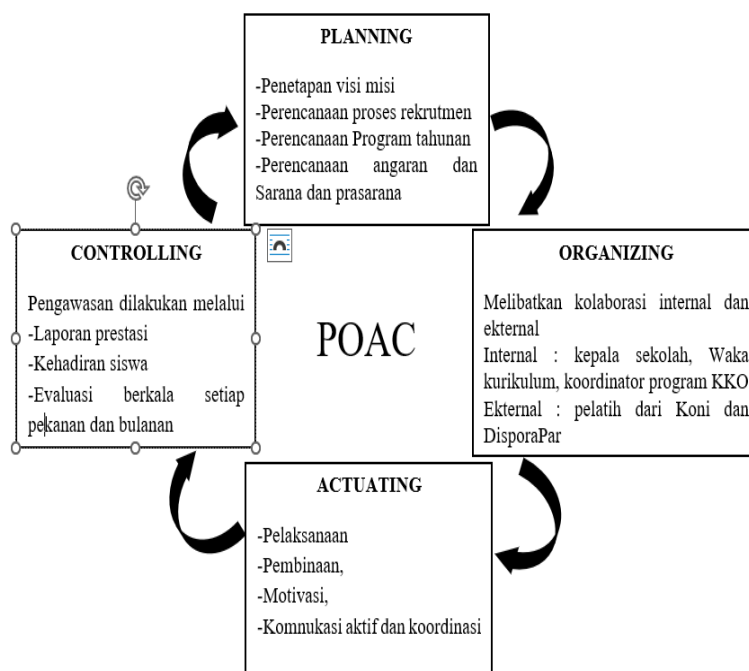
PLANNING

-Penetapan visi misi
-Perencanaan proses rekrutmen
-Perencanaan Program tahunan
-Perencanaan angaran dan Sarana dan prasarana

CONTROLLING

Pengawasan dilakukan melalui
-Laporan prestasi
-Kehadiran siswa
-Evaluasi berkala setiap pekanan dan bulanan

POAC

ORGANIZING

Melibatkan kolaborasi internal dan ekternal
Internal : kepala sekolah, Waka kurikulum, koordinator program KKO
Ekternal : pelatih dari Koni dan DisporaPar

ACTUATING

-Pelaksanaan
-Pembinaan,
-Motivasi,
-Komnukasi aktif dan koordinasi